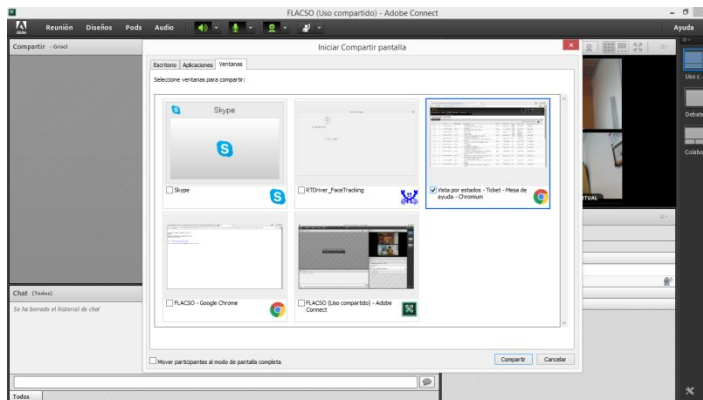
FLACSO (Uso compartido) - Adobe Connect

Reunión Diseños Pods Audio

Ayuda

Compartir · Graci

Iniciar Compartir pantalla

Escritorio Aplicaciones Ventanas

Seleccione ventanas para compartir:

Skype

Skype

RTDriver_FaceTracking

Vista por estados - Ticket - Mesa de ayuda - Chromium

FLACSO - Google Chrome

FLACSO (Uso compartido) - Adobe Connect

Mover participantes al modo de pantalla completa

Compartir Cancelar

Chat (Todos)

Se ha borrado el historial de chat

Todas

Uso c

Debate

Colabo

TUAL